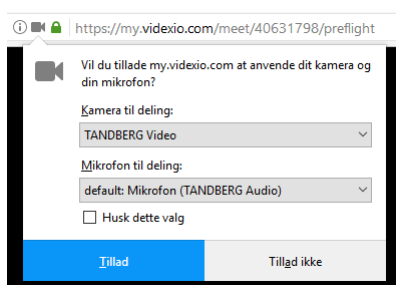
https://my.videxio.com/meet/40631798/preflight

Vil du tillade my.videxio.com at anvende dit kamera og din mikrofon?

Kamera til deling:

TANDBERG Video

Mikrofon til deling:

default: Mikrofon (TANDBERG Audio)

Husk dette valg

Tillad

Tillad ikke